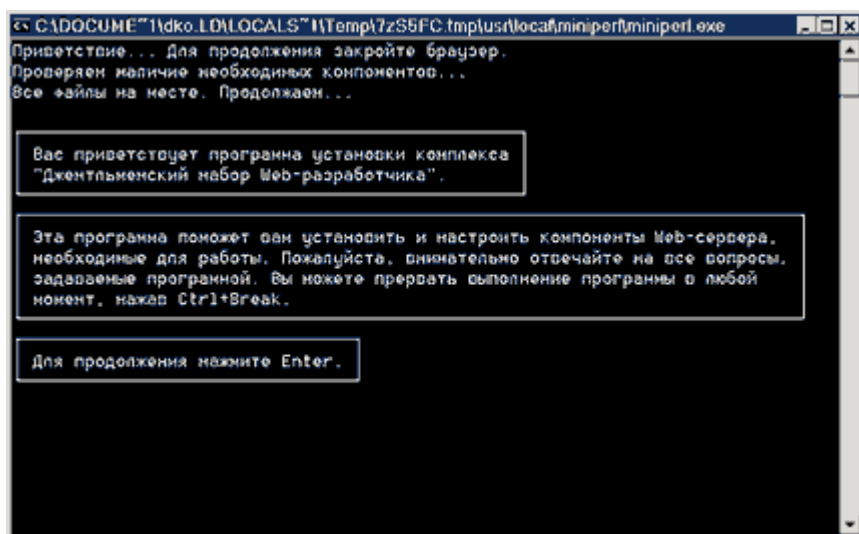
C:\DOCUME~1\dko.LD\LOCALS~1\Temp\7zS5FC.tmp\usr\local\miniperl\miniperl.exe

Приветствие... Для продолжения закройте браузер.
Проверяем наличие необходимых компонентов...
Все файлы на месте. Продолжаем...

Вас приветствует программа установки комплекса "Джентльменский набор Web-разработчика".

Эта программа поможет вам установить и настроить компоненты Web-сервера, необходимые для работы. Пожалуйста, внимательно отвечайте на все вопросы, задаваемые программой. Вы можете прервать выполнение программы в любой момент, нажав Ctrl+Break.

Для продолжения нажмите Enter.